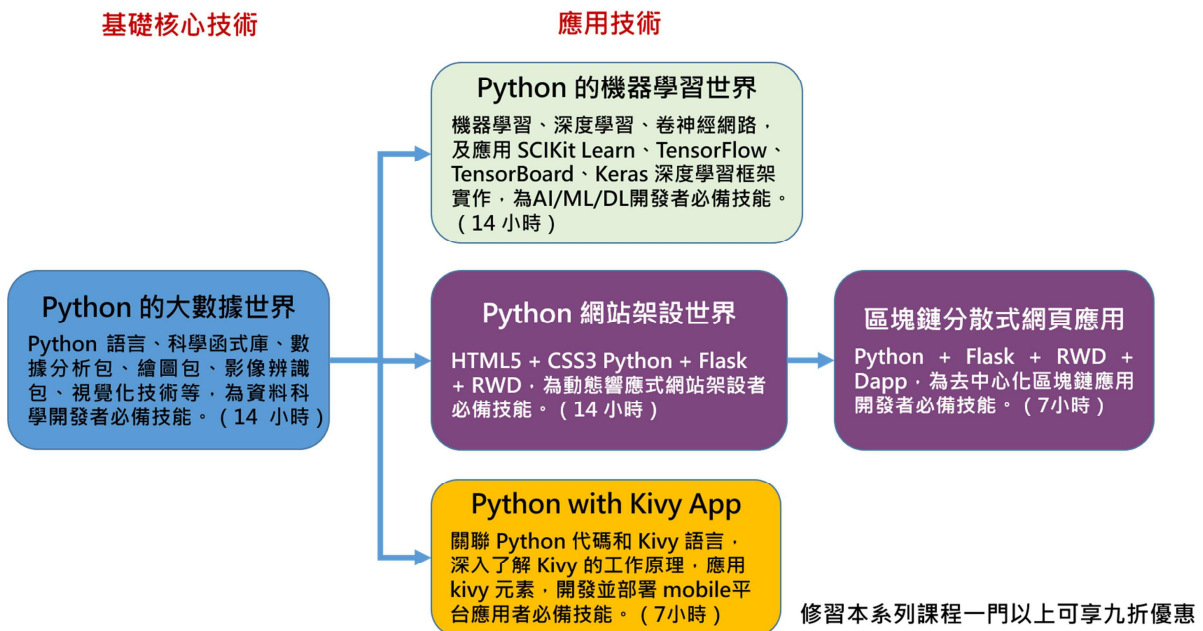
基礎核心技術

應用技術

Python 的大數據世界

Python 語言、科學函式庫、數據分析包、繪圖包、影像辨識包、視覺化技術等，為資料科學開發者必備技能。（14 小時）

Python 的機器學習世界

機器學習、深度學習、卷神經網路，及應用 SCIKit Learn、TensorFlow、TensorBoard、Keras 深度學習框架實作，為AI/ML/DL開發者必備技能。（14 小時）

Python 網站架設世界

HTML5 + CSS3 Python + Flask + RWD，為動態響應式網站架設者必備技能。（14 小時）

區塊鏈分散式網頁應用

Python + Flask + RWD + Dapp，為去中心化區塊鏈應用開發者必備技能。（7小時）

Python with Kivy App

關聯 Python 代碼和 Kivy 語言，深入了解 Kivy 的工作原理，應用 kivy 元素，開發並部署 mobile平台應用者必備技能。（7小時）

修習本系列課程一門以上可享九折優惠